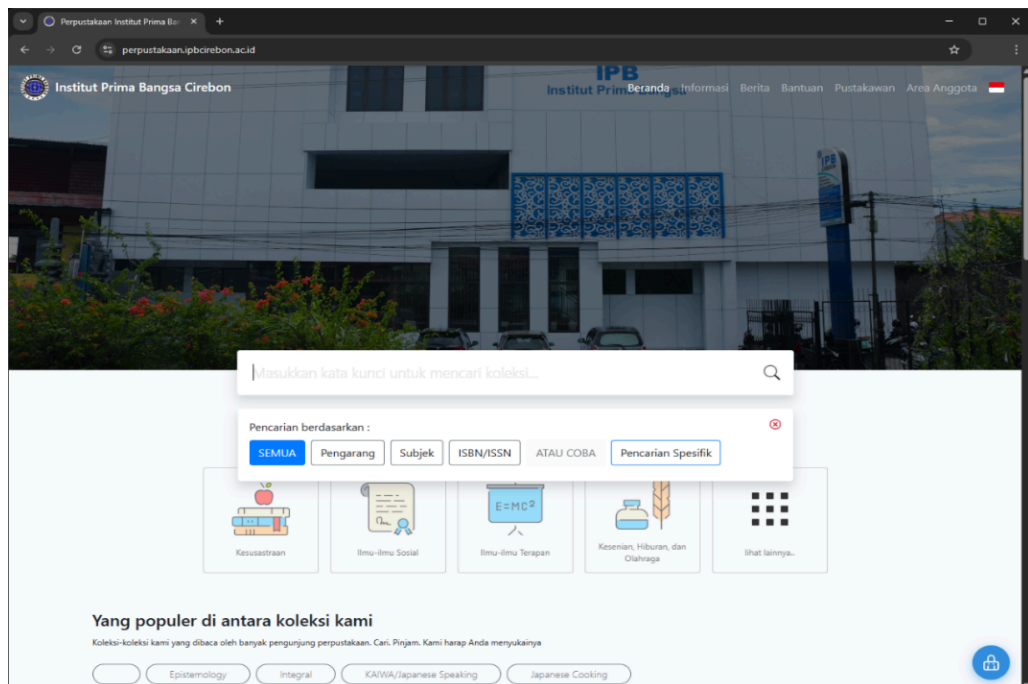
Perpustakaan Institut Prima Ba

perpustakaan.ipbcirebon.ac.id

Institut Prima Bangsa Cirebon

IPB
Institut Prima Bangsa

Beranda Informasi Berita Bantuan Pustakawan Area Anggota

Masukkan kata kunci untuk mencari koleksi...

Pencarian berdasarkan :

SEMUA Pengarang Subjek ISBN/ISSN ATAU COBA Pencarian Spesifik

E=MC$^2$

Kesusastraan

Ilmu-ilmu Sosial

Ilmu-ilmu Terapan

Kesenian, Hiburan, dan Olahraga

lihat lainnya..

Yang populer di antara koleksi kami

Koleksi-koleksi kami yang dibaca oleh banyak pengunjung perpustakaan. Cari. Pinjam. Kami harap Anda menyukainya

Epistemology Integral KAIWA/Japanese Speaking Japanese Cooking